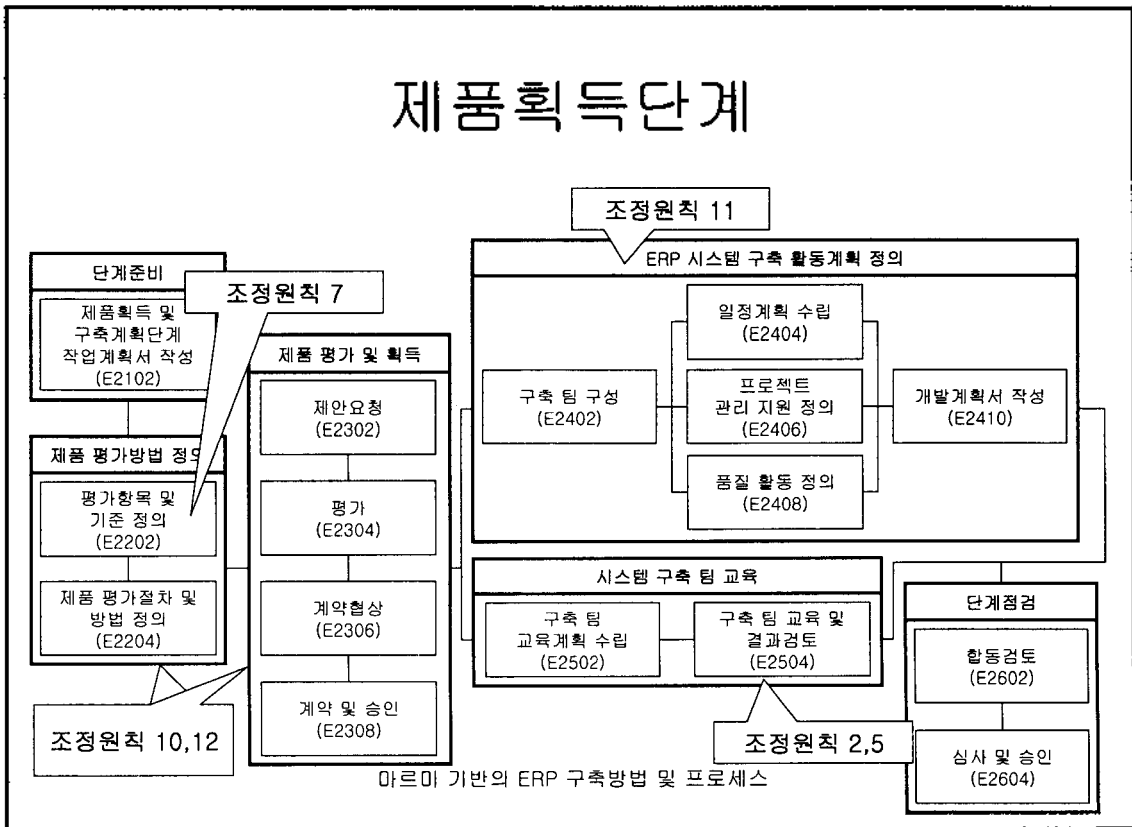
제품획득단계

조정원칙 11

ERP 시스템 구축 활동계획 정의

단계준비

조정원칙 7

제품획득 및 구축계획단계 작업계획서 작성 (E2102)

제품 평가 및 획득

일정계획 수립 (E2404)

구축 팀 구성 (E2402)

프로젝트 관리 지원 정의 (E2406)

개발계획서 작성 (E2410)

품질 활동 정의 (E2408)

제안요청 (E2302)

제품 평가방법 정의

평가항목 및 기준 정의 (E2202)

평가 (E2304)

제품 평가절차 및 방법 정의 (E2204)

계약협상 (E2306)

계약 및 승인 (E2308)

시스템 구축 팀 교육

구축 팀 교육계획 수립 (E2502)

구축 팀 교육 및 결과검토 (E2504)

단계점검

합동검토 (E2602)

심사 및 승인 (E2604)

조정원칙 10,12

조정원칙 2,5

마르미 기반의 ERP 구축방법 및 프로세스